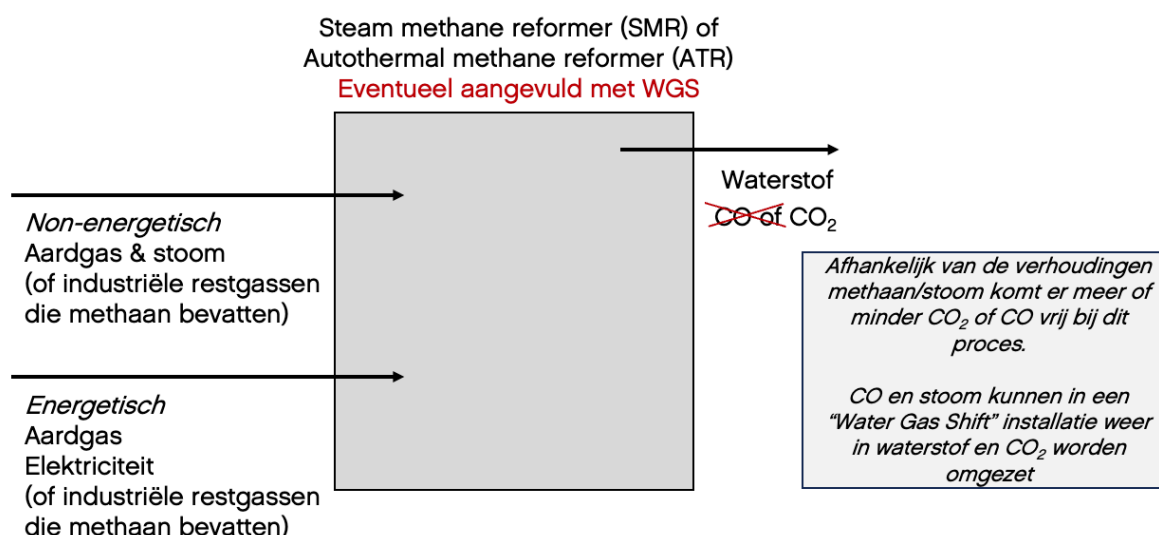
Steam methane reformer (SMR) of
Autothermal methane reformer (ATR)
Eventueel aangevuld met WGS

Waterstof
CO of $CO_2$

*Non-energetisch*
Aardgas & stoom
(of industriële restgassen die methaan bevatten)

*Energetisch*
Aardgas
Elektriciteit
(of industriële restgassen die methaan bevatten)

*Afhankelijk van de verhoudingen methaan/stoom komt er meer of minder $CO_2$ of CO vrij bij dit proces.*

*CO en stoom kunnen in een "Water Gas Shift" installatie weer in waterstof en $CO_2$ worden omgezet*